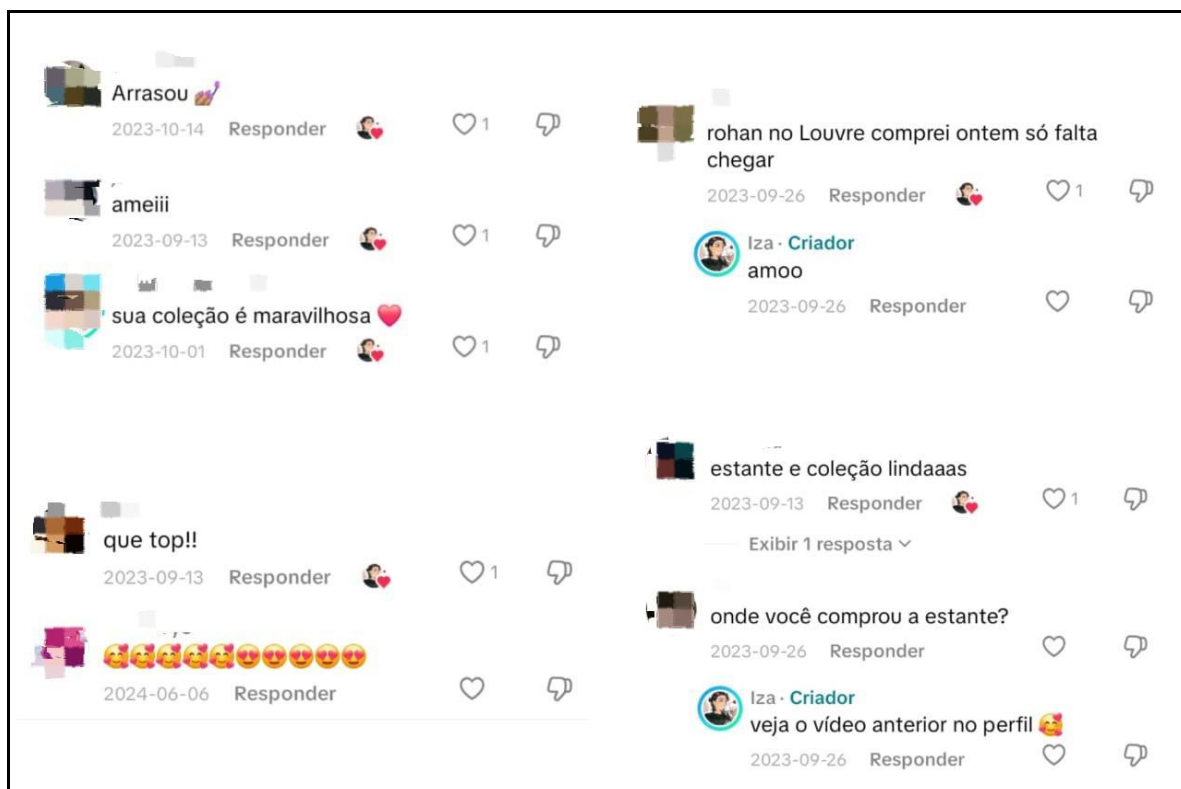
Arrasou 💅
2023-10-14 Responder 1

ameiii
2023-09-13 Responder 1

sua coleção é maravilhosa ❤️
2023-10-01 Responder 1

que top!!
2023-09-13 Responder 1

🥰🥰🥰🥰🥰😍😍😍😍😍
2024-06-06 Responder

rohan no Louvre comprei ontem só falta chegar
2023-09-26 Responder 1

Iza · Criador
amoo
2023-09-26 Responder

estante e coleção lindaaas
2023-09-13 Responder 1
Exibir 1 resposta

onde você comprou a estante?
2023-09-26 Responder

Iza · Criador
veja o vídeo anterior no perfil 🥰
2023-09-26 Responder